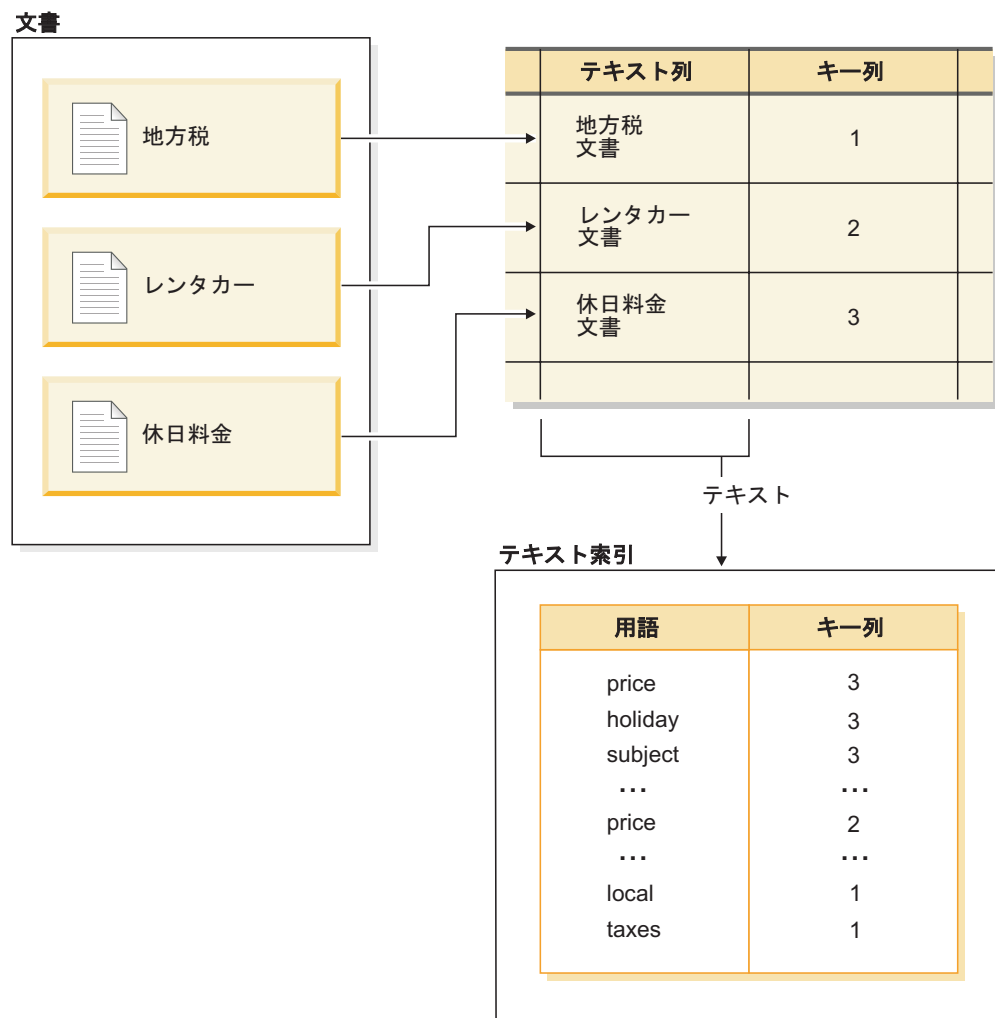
文書

地方税

レンタカー

休日料金

| テキスト列 | キー列 |
|---|---|
| 地方税 文書 | 1 |
| レンタカー 文書 | 2 |
| 休日料金 文書 | 3 |
| | |

テキスト

テキスト索引

| 用語 | キー列 |
|---|---|
| price | 3 |
| holiday | 3 |
| subject | 3 |
| ... | ... |
| price | 2 |
| ... | ... |
| local | 1 |
| taxes | 1 |